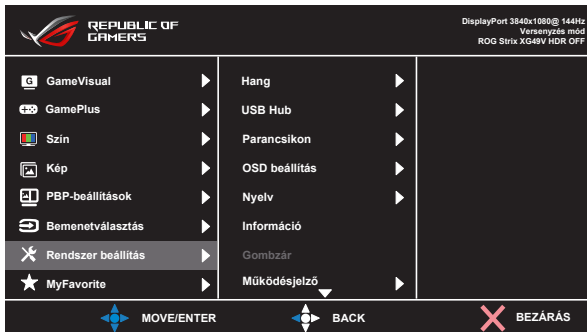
REPUBLIC OF GAMERS

DisplayPort 3840x1080@ 144Hz
Versenyzés mód
ROG Strix XG49V HDR OFF

GameVisual
GamePlus
Szín
Kép
PBP-beállítások
Bemenetválasztás
Rendszer beállítás
MyFavorite

Hang
USB Hub
Parancsikon
OSD beállítás
Nyelv
Információ
Gombzár
Működésjelző

MOVE/ENTER
BACK
BEZÁRÁS